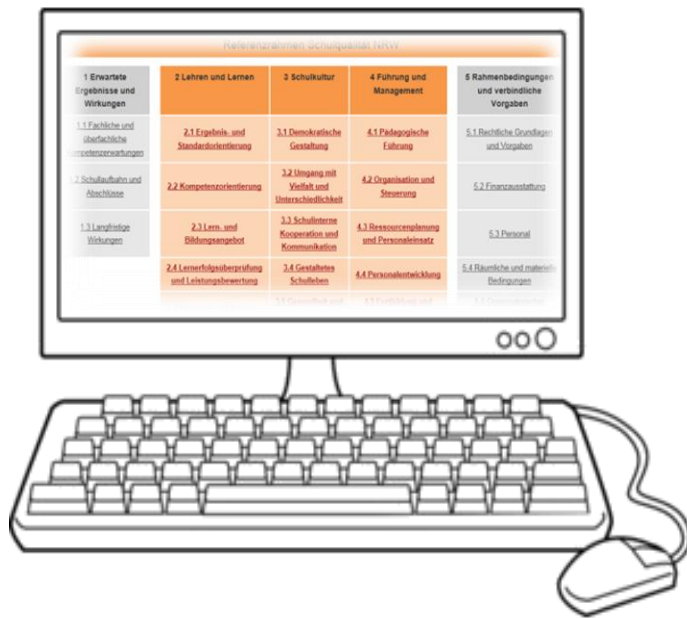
Referenzrahmen Schulqualität NRW

| 1 Erwartete Ergebnisse und Wirkungen | 2 Lehren und Lernen | 3 Schulkultur | 4 Führung und Management | 5 Rahmenbedingungen und verbindliche Vorgaben |
|---|---|---|---|---|
| 1.1 Fachliche und überfachliche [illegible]petenzerwartungen | 2.1 Ergebnis- und Standardorientierung | 3.1 Demokratische Gestaltung | 4.1 Pädagogische Führung | 5.1 Rechtliche Grundlagen und Vorgaben |
| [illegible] 2 Schullaufbahn und Abschlüsse | 2.2 Kompetenzorientierung | 3.2 Umgang mit Vielfalt und Unterschiedlichkeit | 4.2 Organisation und Steuerung | 5.2 Finanzausstattung |
| 1.3 Langfristige Wirkungen | 2.3 Lern- und Bildungsangebot | 3.3 Schulinterne Kooperation und Kommunikation | 4.3 Ressourcenplanung und Personaleinsatz | 5.3 Personal |
| | 2.4 Lernerfolgsüberprüfung und Leistungsbewertung | 3.4 Gestaltetes Schulleben | 4.4 Personalentwicklung | 5.4 Räumliche und materielle Bedingungen |
| | | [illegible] | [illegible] | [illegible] |